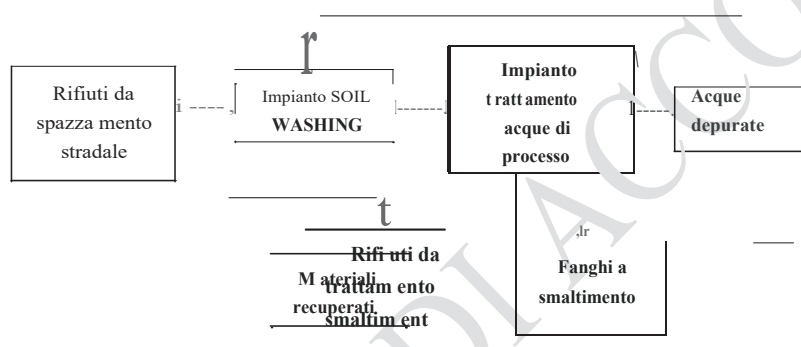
Rifiuti da spazza mento stradale

i ----,

r

Impianto SOIL WASHING

|------|

Impianto t ratt amento acque di processo

Acque depurate

t

,lr

Rifi uti da trattam ento smaltim ent

M ateriali recuperati

Fanghi a smaltimento